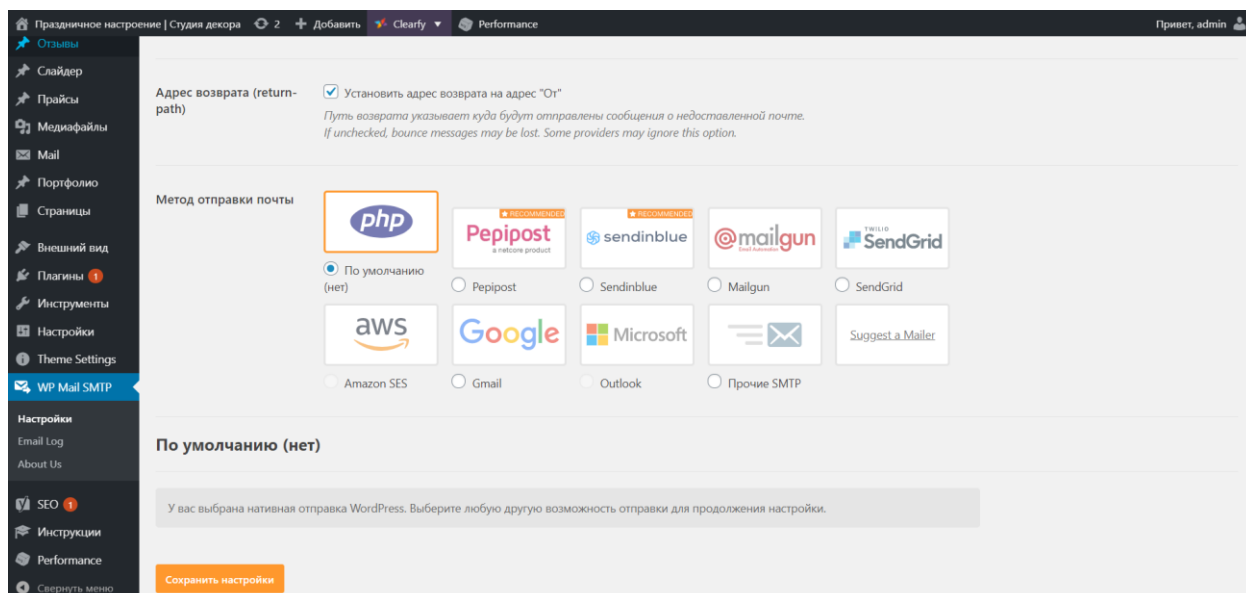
Праздничное настроение | Студия декора 2 + Добавить Clearfy ▼ Performance Привет, admin

Отзывы
Слайдер
Прайсы
Медиафайлы
Mail
Портфолио
Страницы
Внешний вид
Плагины 1
Инструменты
Настройки
Theme Settings
WP Mail SMTP
Настройки
Email Log
About Us
SEO 1
Инструкции
Performance
Свернуть меню

Адрес возврата (return-path)

Установить адрес возврата на адрес "От"

Путь возврата указывает куда будут отправлены сообщения о недоставленной почте.
If unchecked, bounce messages may be lost. Some providers may ignore this option.

Метод отправки почты

php
По умолчанию (нет)

RECOMMENDED
Pepipost
a netcore product
Pepipost

RECOMMENDED
sendinblue
Sendinblue

mailgun
Email Automation
Mailgun

TWILIO
SendGrid
SendGrid

aws
Amazon SES

Google
Gmail

Microsoft
Outlook

Прочие SMTP

Suggest a Mailer

По умолчанию (нет)

У вас выбрана нативная отправка WordPress. Выберите любую другую возможность отправки для продолжения настройки.

Сохранить настройки